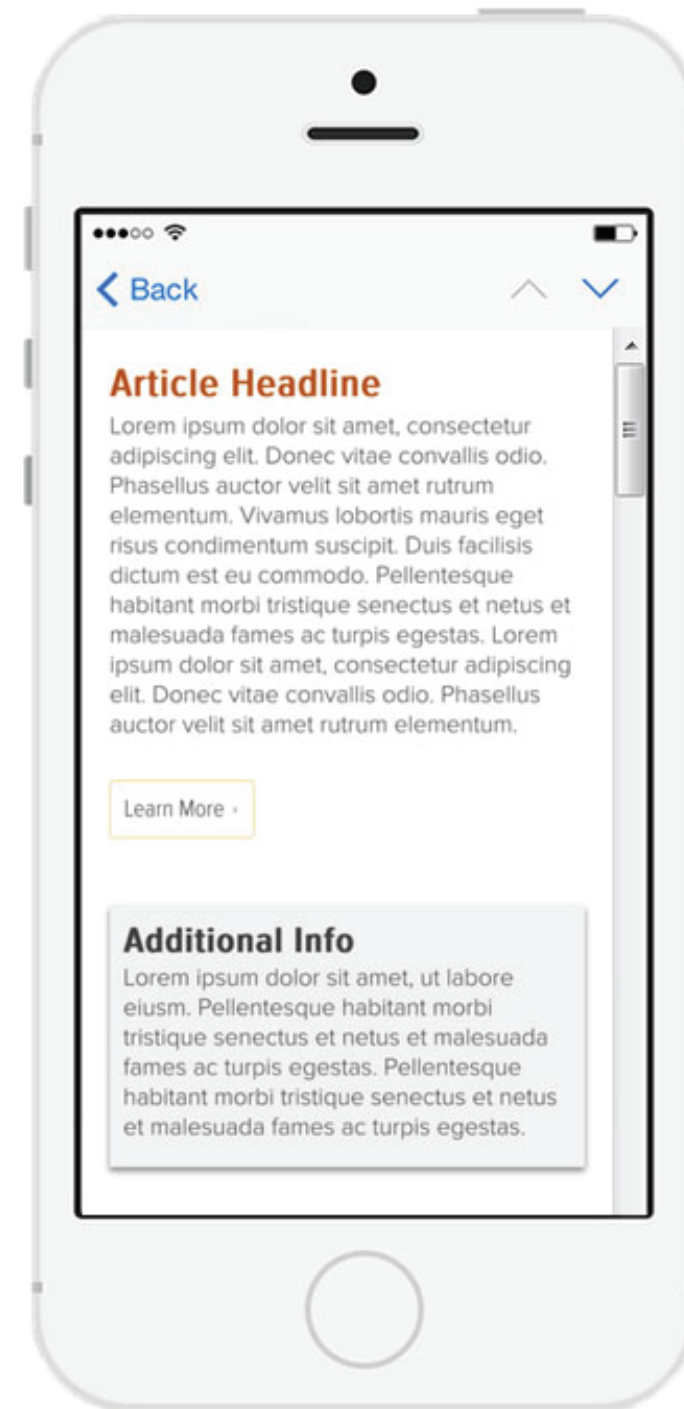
Back

Article Headline

Lorem ipsum dolor sit amet, consectetur adipiscing elit. Donec vitae convallis odio. Phasellus auctor velit sit amet rutrum elementum. Vivamus lobortis mauris eget risus condimentum suscipit. Duis facilisis dictum est eu commodo. Pellentesque habitant morbi tristique senectus et netus et malesuada fames ac turpis egestas. Lorem ipsum dolor sit amet, consectetur adipiscing elit. Donec vitae convallis odio. Phasellus auctor velit sit amet rutrum elementum.

Learn More ›

Additional Info

Lorem ipsum dolor sit amet, ut labore eiusm. Pellentesque habitant morbi tristique senectus et netus et malesuada fames ac turpis egestas. Pellentesque habitant morbi tristique senectus et netus et malesuada fames ac turpis egestas.